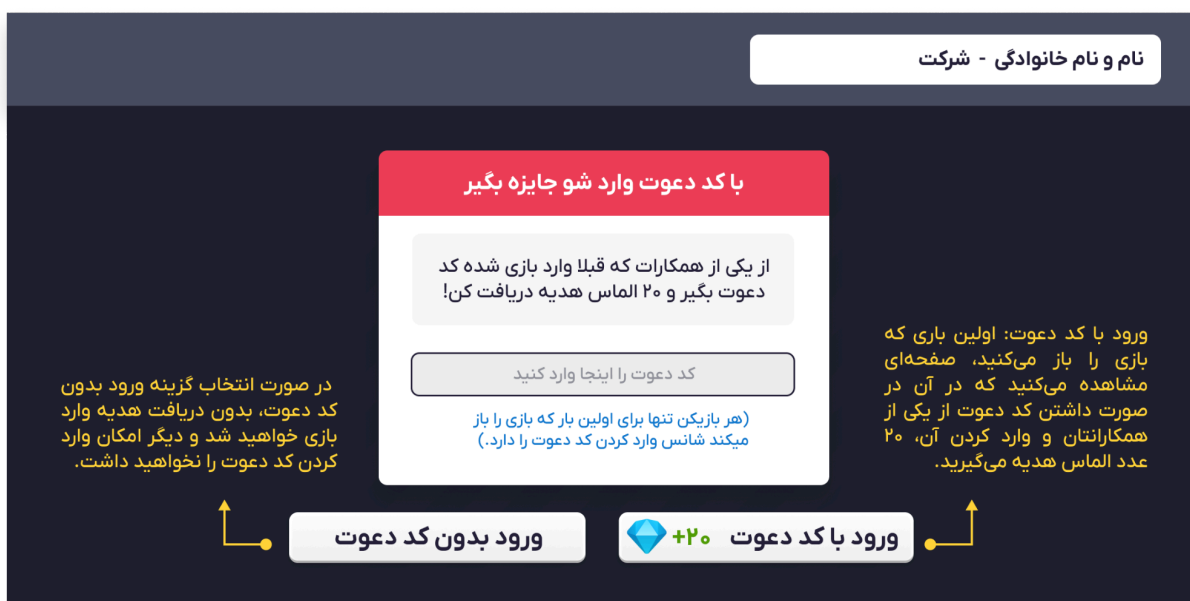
نام و نام خانوادگی - شرکت

با کد دعوت وارد شو جایزه بگیر

از یکی از همکارات که قبلا وارد بازی شده کد دعوت بگیر و ۲۰ الماس هدیه دریافت کن!

کد دعوت را اینجا وارد کنید

(هر بازیکن تنها برای اولین بار که بازی را باز میکند شانس وارد کردن کد دعوت را دارد.)

ورود با کد دعوت: اولین باری که بازی را باز می‌کنید، صفحه‌ای مشاهده می‌کنید که در آن در صورت داشتن کد دعوت از یکی از همکارانتان و وارد کردن آن، ۲۰ عدد الماس هدیه می‌گیرید.

در صورت انتخاب گزینه ورود بدون کد دعوت، بدون دریافت هدیه وارد بازی خواهید شد و دیگر امکان وارد کردن کد دعوت را نخواهید داشت.

ورود بدون کد دعوت

ورود با کد دعوت +۲۰